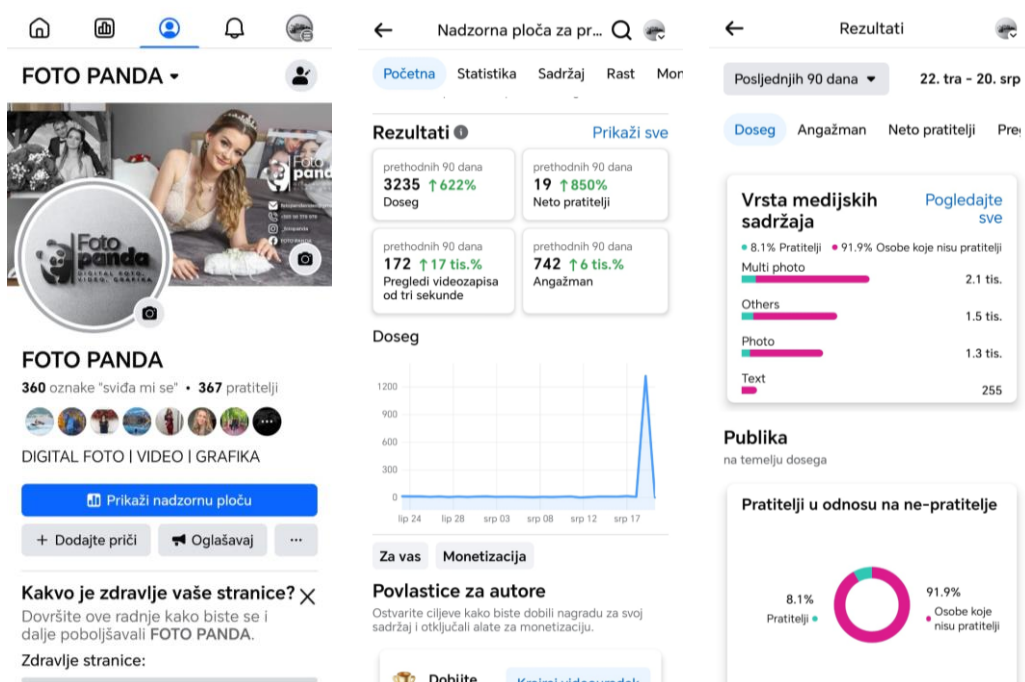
FOTO PANDA

Foto panda
DIGITAL FOTO, VIDEO, GRAFIKA

FOTO PANDA
360 oznake "sviđa mi se" • 367 pratitelji

DIGITAL FOTO | VIDEO | GRAFIKA

Prikaži nadzornu ploču
+ Dodajte priči
Oglašavaj
···

Kakvo je zdravlje vaše stranice?
Dovršite ove radnje kako biste se i dalje poboljšavali FOTO PANDA.
Zdravlje stranice:

Nadzorna ploča za pr...

Početna
Statistika
Sadržaj
Rast
Mon

Rezultati
Prikaži sve

| prethodnih 90 dana 3235 ↑622% Doseg | prethodnih 90 dana 19 ↑850% Neto pratitelji |
|---|---|
| prethodnih 90 dana 172 ↑17 tis.% Pregledi videozapisa od tri sekunde | prethodnih 90 dana 742 ↑6 tis.% Angažman |

Doseg
1200
900
600
300
0
lip 24
lip 28
srp 03
srp 08
srp 12
srp 17

Za vas
Monetizacija

Povlastice za autore
Ostvarite ciljeve kako biste dobili nagradu za svoj sadržaj i otključali alate za monetizaciju.

Dobijte
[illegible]

Rezultati

Posljednjih 90 dana
22. tra - 20. srp

Doseg
Angažman
Neto pratitelji
Pre

Vrsta medijskih sadržaja
Pogledajte sve
• 8.1% Pratitelji • 91.9% Osobe koje nisu pratitelji
Multi photo 2.1 tis.
Others 1.5 tis.
Photo 1.3 tis.
Text 255

Publika
na temelju dosega

Pratitelji u odnosu na ne-pratitelje
8.1%
Pratitelji
91.9%
Osobe koje nisu pratitelji